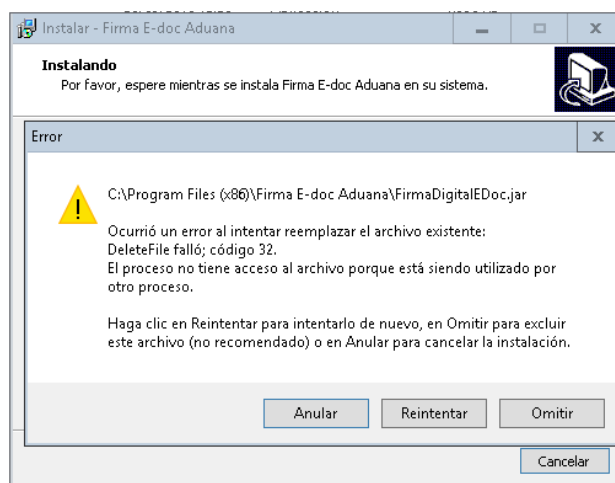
Instalar - Firma E-doc Aduana

Instalando

Por favor, espere mientras se instala Firma E-doc Aduana en su sistema.

Error

C:\Program Files (x86)\Firma E-doc Aduana\FirmaDigitalEDoc.jar

Ocurrió un error al intentar reemplazar el archivo existente:
DeleteFile falló; código 32.
El proceso no tiene acceso al archivo porque está siendo utilizado por otro proceso.

Haga clic en Reintentar para intentarlo de nuevo, en Omitir para excluir este archivo (no recomendado) o en Anular para cancelar la instalación.

Anular
Reintentar
Omitir

Cancelar